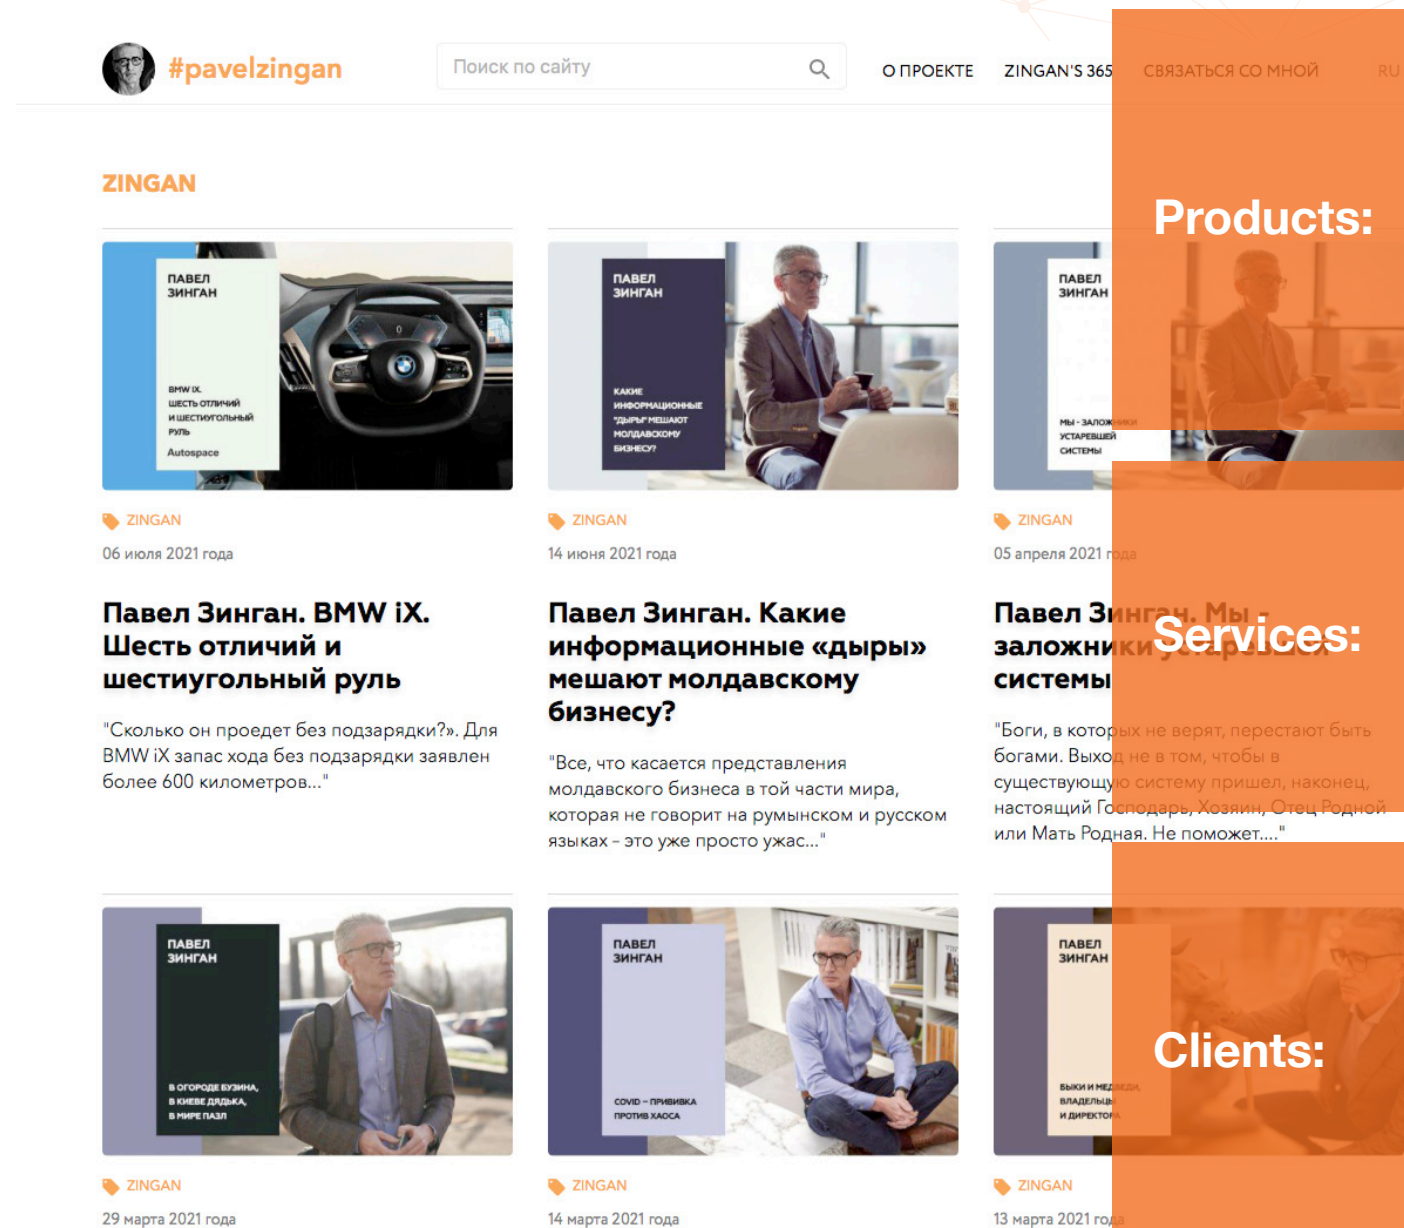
#pavelzingan

Поиск по сайту

О ПРОЕКТЕ ZINGAN'S 365 СВЯЗАТЬСЯ СО МНОЙ RU

ZINGAN

Products:

ПАВЕЛ ЗИНГАН

BMW iX. ШЕСТЬ ОТЛИЧИЙ И ШЕСТИУГОЛЬНЫЙ РУЛЬ

Autospace

ZINGAN

06 июля 2021 года

Павел Зинган. BMW iX. Шесть отличий и шестиугольный руль

"Сколько он проедет без подзарядки?». Для BMW iX запас хода без подзарядки заявлен более 600 километров..."

ПАВЕЛ ЗИНГАН

КАКИЕ ИНФОРМАЦИОННЫЕ "ДЫРЫ" МЕШАЮТ МОЛДАВСКОМУ БИЗНЕСУ?

ZINGAN

14 июня 2021 года

Павел Зинган. Какие информационные «дыры» мешают молдавскому бизнесу?

"Все, что касается представления молдавского бизнеса в той части мира, которая не говорит на румынском и русском языках – это уже просто ужас..."

ПАВЕЛ ЗИНГАН

МЫ - ЗАЛОЖНИКИ УСТАРЕВШЕЙ СИСТЕМЫ

ZINGAN

05 апреля 2021 года

Services:

Павел Зинган. Мы - заложники устаревшей системы

"Боги, в которых не верят, перестают быть богами. Выход не в том, чтобы в существующую систему пришел, наконец, настоящий Господарь, Хозяин, Отец Родной или Мать Родная. Не поможет...."

ПАВЕЛ ЗИНГАН

В ОГОРОДЕ БУЗИНА, В КИЕВЕ ДЯДЬКА, В МИРЕ ПАЗЛ

ZINGAN

29 марта 2021 года

ПАВЕЛ ЗИНГАН

COVID – ПРИВИВКА ПРОТИВ ХАОСА

ZINGAN

14 марта 2021 года

ПАВЕЛ ЗИНГАН

Clients:

БЫКИ И МЕДВЕДИ, ВЛАДЕЛЬЦЫ И ДИРЕКТОРА

ZINGAN

13 марта 2021 года